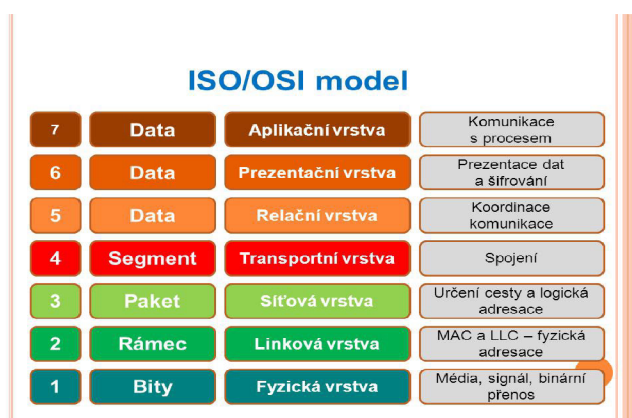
ISO/OSI model

| | | | |
|---|---|---|---|
| 7 | Data | Aplikační vrstva | Komunikace s procesem |
| 6 | Data | Prezentační vrstva | Prezentace dat a šifrování |
| 5 | Data | Relační vrstva | Koordinace komunikace |
| 4 | Segment | Transportní vrstva | Spojení |
| 3 | Paket | Síťová vrstva | Určení cesty a logická adresace |
| 2 | Rámec | Linková vrstva | MAC a LLC – fyzická adresace |
| 1 | Bity | Fyzická vrstva | Média, signál, binární přenos |